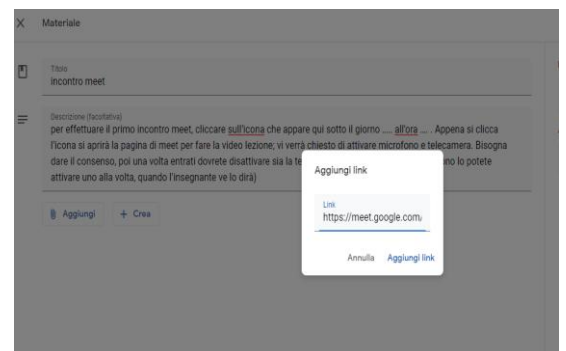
Materiale

Titolo
incontro meet

Descrizione (facoltativa)
per effettuare il primo incontro meet, cliccare sull'icona che appare qui sotto il giorno .... all'ora ... . Appena si clicca l'icona si aprirà la pagina di meet per fare la video lezione; vi verrà chiesto di attivare microfono e telecamera. Bisogna dare il consenso, poi una volta entrati dovrete disattivare sia la te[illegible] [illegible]no lo potete attivare uno alla volta, quando l'insegnante ve lo dirà)

Aggiungi   + Crea

Aggiungi link

Link
https://meet.google.com/

Annulla   Aggiungi link